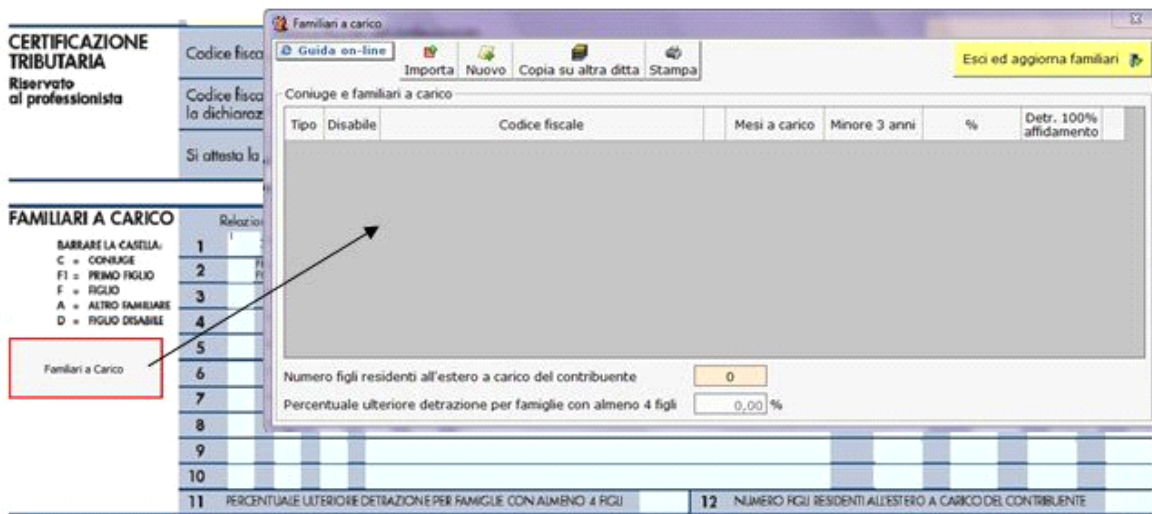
CERTIFICAZIONE TRIBUTARIA
Riservato al professionista

Codice fisca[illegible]

Codice fisca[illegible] la dichiaraz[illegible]

Si attesta la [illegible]

FAMILIARI A CARICO

Relazio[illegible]

BARRARE LA CASELLA:
C = CONIUGE
F1 = PRIMO FIGLIO
F = FIGLIO
A = ALTRO FAMILIARE
D = FIGLIO DISABILE

Familiari a Carico

1
2
3
4
5
6
7
8
9
10

11 PERCENTUALE ULTERIORE DETRAZIONE PER FAMIGLIE CON ALMENO 4 FIGLI

12 NUMERO FIGLI RESIDENTI ALL'ESTERO A CARICO DEL CONTRIBUENTE

Familiari a carico

Guida on-line

Importa Nuovo Copia su altra ditta Stampa

Esci ed aggiorna familiari

Coniuge e familiari a carico

| Tipo | Disabile | Codice fiscale | Mesi a carico | Minore 3 anni | % | Detr. 100% affidamento |
|---|---|---|---|---|---|---|

Numero figli residenti all'estero a carico del contribuente 0

Percentuale ulteriore detrazione per famiglie con almeno 4 figli 0,00 %